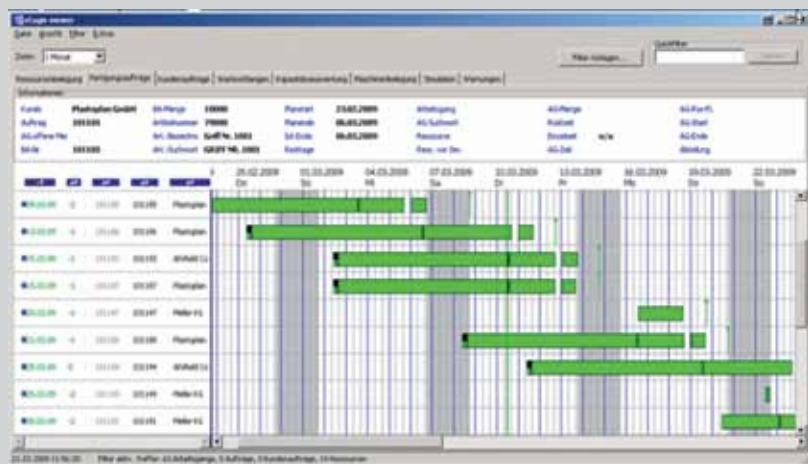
eEagle viewer

Datei Ansicht Filter Extras

Zoom Monat

Filter Anlegen...

Ressourcenbelegung | Fertigungsaufträge | Kundenaufträge | Vorbestellungen | Kapazitätsauswertung | Maschinenbelegung | Simulation | Warnungen

Informationen

| Kunde | Plastoplan GmbH | Soll-Menge | 10000 | Planstart | 23.02.2009 | Arbeitsgang | | AG-Menge | | AG-Pos-FL |
|---|---|---|---|---|---|---|---|---|---|---|
| Auftrag | 101101 | Artikelnummer | 79000 | Planende | 06.03.2009 | AG-Suchwort | | Rüstzeit | | AG-Start |
| AA-Lfd Nr | | Art. Bezeichnung | Griff Nr. 1001 | Soll-Ende | 06.03.2009 | Ressource | | Einzelzeit | n/a | AG-Ende |
| Stelle | 101101 | Art. Suchwort | GRIFF NR. 1001 | Restfrage | | Ress. vor Dm | | AG-Zeit | | Abteilung |

26.02.2009 Do | 01.03.2009 So | 04.03.2009 Mi | 07.03.2009 Sa | 10.03.2009 Di | 13.03.2009 Fr | 16.03.2009 Mo | 19.03.2009 Do | 22.03.2009 So

| | | | | |
|---|---|---|---|---|
| 05.03.09 | 0 | 10110 | 101101 | Plastoplan |
| 13.03.09 | 0 | 10110 | 101106 | Plastoplan |
| 16.03.09 | 0 | 10110 | 101105 | Winfield Co |
| 16.03.09 | 0 | 10110 | 101107 | Plastoplan |
| 20.03.09 | 0 | 10110 | 101147 | Meller KG |
| 21.03.09 | 0 | 10110 | 101108 | Plastoplan |
| 23.03.09 | 0 | 10110 | 101104 | Winfield Co |
| 26.03.09 | 0 | 10110 | 101149 | Meller KG |
| 30.03.09 | 0 | 10110 | 101150 | Meller KG |

23.03.2009 11:56:20 Filter aktiv: Treffer 43 Arbeitsgänge, 5 Aufträge, 0 Kundenaufträge, 19 Ressourcen